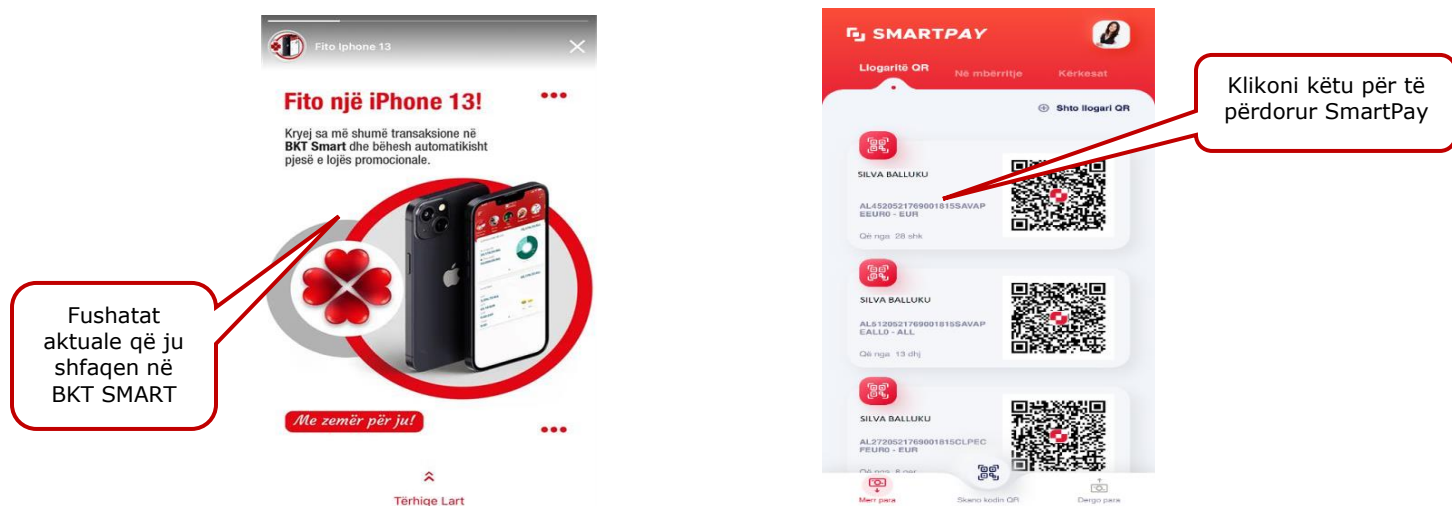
Fito Iphone 13

Fito një iPhone 13!

Kryej sa më shumë transaksione në BKT Smart dhe bëhesh automatikisht pjesë e lojës promocionale.

Fushatat aktuale që ju shfaqen në BKT SMART

Me zemër për ju!

Tërhiqe Lart

SMARTPAY

Llogaritë QR Në mbërritje Kërkesat

Shto llogari QR

Klikoni këtu për të përdorur SmartPay

SILVA BALLUKU
AL45205217690018 15SAVAPEEUR0 - EUR
Që nga 28 shk

SILVA BALLUKU
AL51205217690018 15SAVAPEALL0 - ALL
Që nga 13 dhj

SILVA BALLUKU
AL27205217690018 15CLPECFEUR0 - EUR
Që nga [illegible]

Merr para Skano kodin QR Dergo para